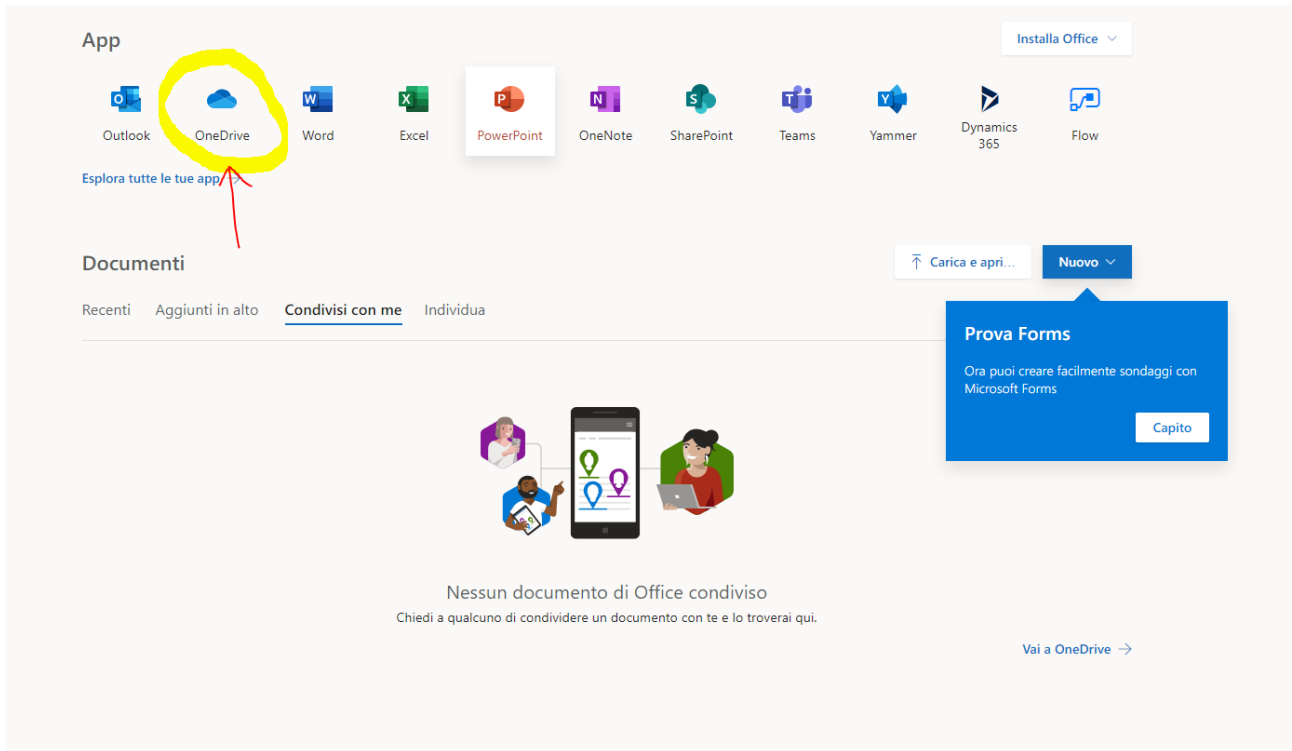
App

Installa Office

Outlook OneDrive Word Excel PowerPoint OneNote SharePoint Teams Yammer Dynamics 365 Flow

Esplora tutte le tue app →

Documenti

Carica e apri... Nuovo

Recenti Aggiunti in alto Condivisi con me Individua

Prova Forms

Ora puoi creare facilmente sondaggi con Microsoft Forms

Capito

Nessun documento di Office condiviso

Chiedi a qualcuno di condividere un documento con te e lo troverai qui.

Vai a OneDrive →